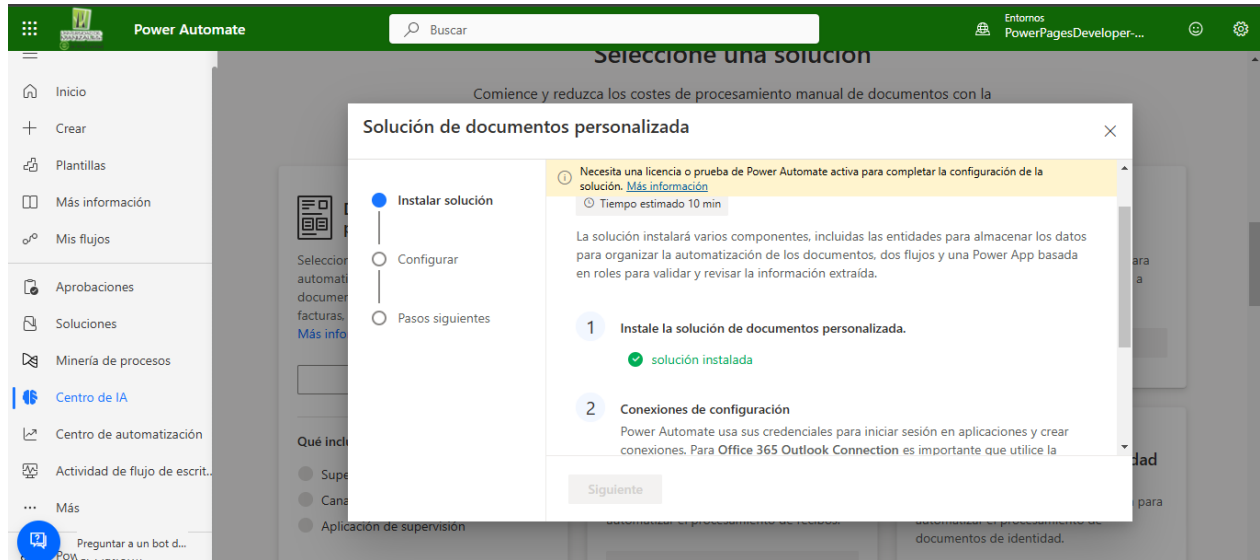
Power Automate

Buscar

Entornos
PowerPagesDeveloper-...

Inicio
Crear
Plantillas
Más información
Mis flujos
Aprobaciones
Soluciones
Minería de procesos
Centro de IA
Centro de automatización
Actividad de flujo de escrit...
Más

Preguntar a un bot d...

Seleccione una solución

Comience y reduzca los costes de procesamiento manual de documentos con la

Seleccion
automati
documen
facturas,
Más info

Qué inclu
Supe
Cana
Aplicación de supervisión

automatizar el procesamiento de recibos.

ara
a

dad

para
automatizar el procesamiento de documentos de identidad.

Solución de documentos personalizada

Instalar solución
Configurar
Pasos siguientes

Necesita una licencia o prueba de Power Automate activa para completar la configuración de la solución. Más información

Tiempo estimado 10 min

La solución instalará varios componentes, incluidas las entidades para almacenar los datos para organizar la automatización de los documentos, dos flujos y una Power App basada en roles para validar y revisar la información extraída.

1 Instale la solución de documentos personalizada.

solución instalada

2 Conexiones de configuración

Power Automate usa sus credenciales para iniciar sesión en aplicaciones y crear conexiones. Para Office 365 Outlook Connection es importante que utilice la

Siguiente